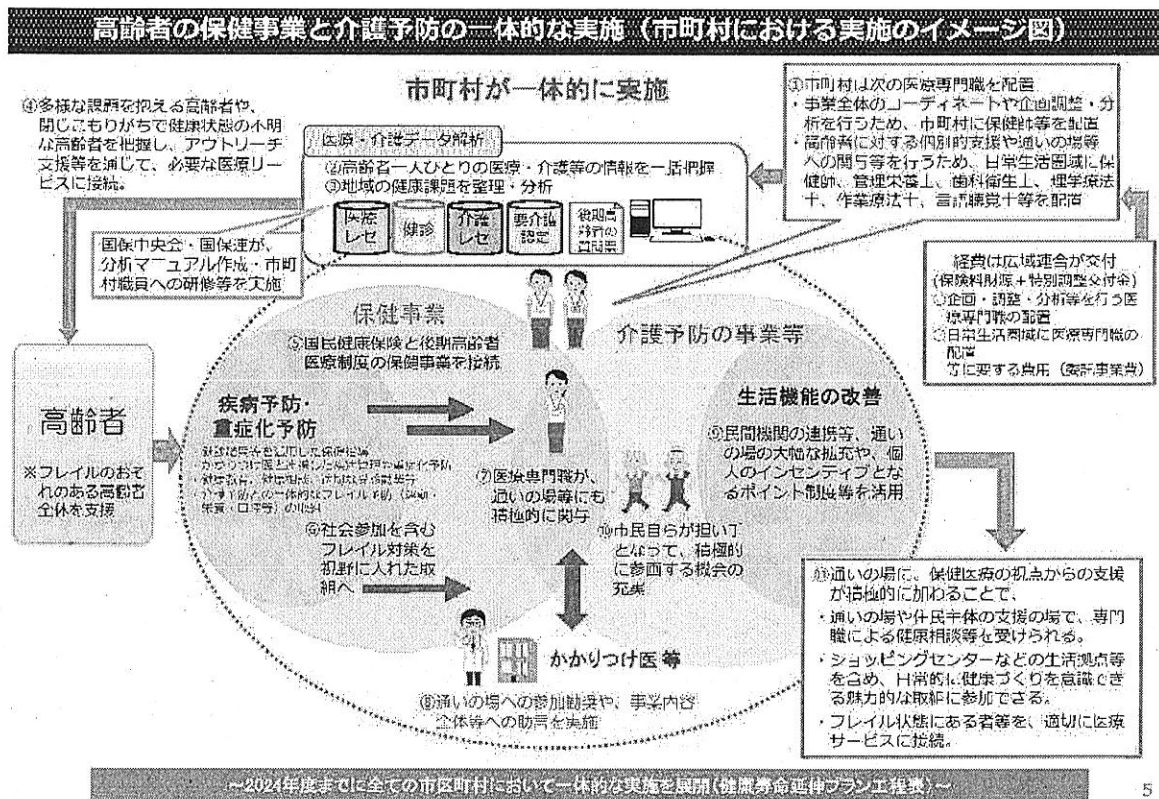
高齢者の保健事業と介護予防の一体的な実施（市町村における実施のイメージ図）

市町村が一体的に実施

④多様な課題を抱える高齢者や、閉じこもりがちで健康状態の不明な高齢者を把握し、アウトリーチ支援等を通じて、必要な医療サービスに接続。

医療・介護データ解析

②高齢者一人ひとりの医療・介護等の情報を一括把握
③地域の健康課題を整理・分析

医療レセ　健診　介護レセ　要介護認定　後期高齢者の質問票

国保中央会・国保連が、分析マニュアル作成・市町村職員への研修等を実施

①市町村は次の医療専門職を配置
・事業全体のコーディネートや企画調整・分析を行うため、市町村に保健師等を配置
・高齢者に対する個別的支援や通いの場等への関与等を行うため、日常生活圏域に保健師、管理栄養士、歯科衛生士、理学療法士、作業療法士、言語聴覚士等を配置

経費は広域連合が交付
（保険料財源＋特別調整交付金）
○企画・調整・分析等を行う医療専門職の配置
○日常生活圏域に医療専門職の配置
等に要する費用（委託事業費）

保健事業

⑤国民健康保険と後期高齢者医療制度の保健事業を接続

介護予防の事業等

高齢者

※フレイルのおそれのある高齢者全体を支援

疾病予防・重症化予防

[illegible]

⑦医療専門職が、通いの場等にも積極的に関与

⑥社会参加を含むフレイル対策を視野に入れた取組へ

生活機能の改善

⑨民間機関の連携等、通いの場の大幅な拡充や、個人のインセンティブとなるポイント制度等を活用

⑩市民自らが担い手となって、積極的に参画する機会の充実

かかりつけ医等

⑧通いの場への参加勧奨や、事業内容全体等への助言を実施

⑪通いの場に、保健医療の視点からの支援が積極的に加わることで、
・通いの場や住民主体の支援の場で、専門職による健康相談等を受けられる。
・ショッピングセンターなどの生活拠点等を含め、日常的に健康づくりを意識できる魅力的な取組に参加できる。
・フレイル状態にある者等を、適切に医療サービスに接続。

～2024年度までに全ての市区町村において一体的な実施を展開（健康寿命延伸プラン工程表）～

5